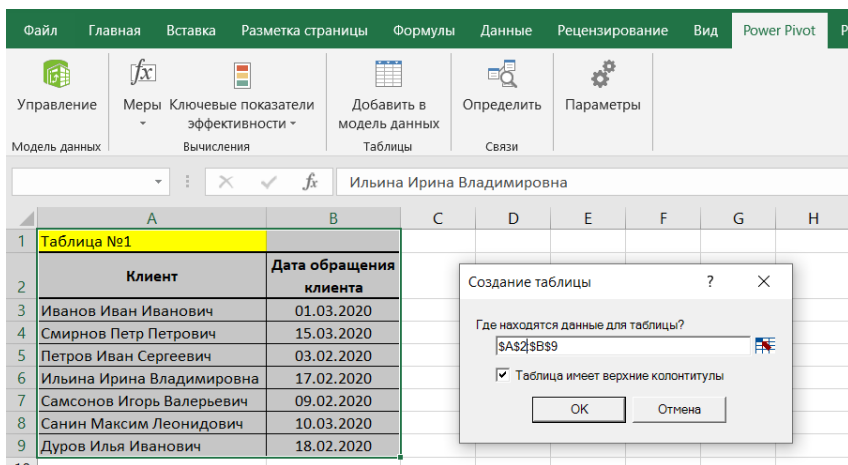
Файл Главная Вставка Разметка страницы Формулы Данные Рецензирование Вид Power Pivot P

Управление
Модель данных

Меры Ключевые показатели эффективности
Вычисления

Добавить в модель данных
Таблицы

Определить
Связи

Параметры

$f_x$ Ильина Ирина Владимировна

| | A | B | C | D | E | F | G | H |
|---|---|---|---|---|---|---|---|---|
| 1 | Таблица №1 | | | | | | | |
| 2 | Клиент | Дата обращения клиента | | | | | | |
| 3 | Иванов Иван Иванович | 01.03.2020 | | | | | | |
| 4 | Смирнов Петр Петрович | 15.03.2020 | | | | | | |
| 5 | Петров Иван Сергеевич | 03.02.2020 | | | | | | |
| 6 | Ильина Ирина Владимировна | 17.02.2020 | | | | | | |
| 7 | Самсонов Игорь Валерьевич | 09.02.2020 | | | | | | |
| 8 | Санин Максим Леонидович | 10.03.2020 | | | | | | |
| 9 | Дуров Илья Иванович | 18.02.2020 | | | | | | |

Создание таблицы ? ✕

Где находятся данные для таблицы?
$A$2:$B$9

Таблица имеет верхние колонтитулы

ОК Отмена